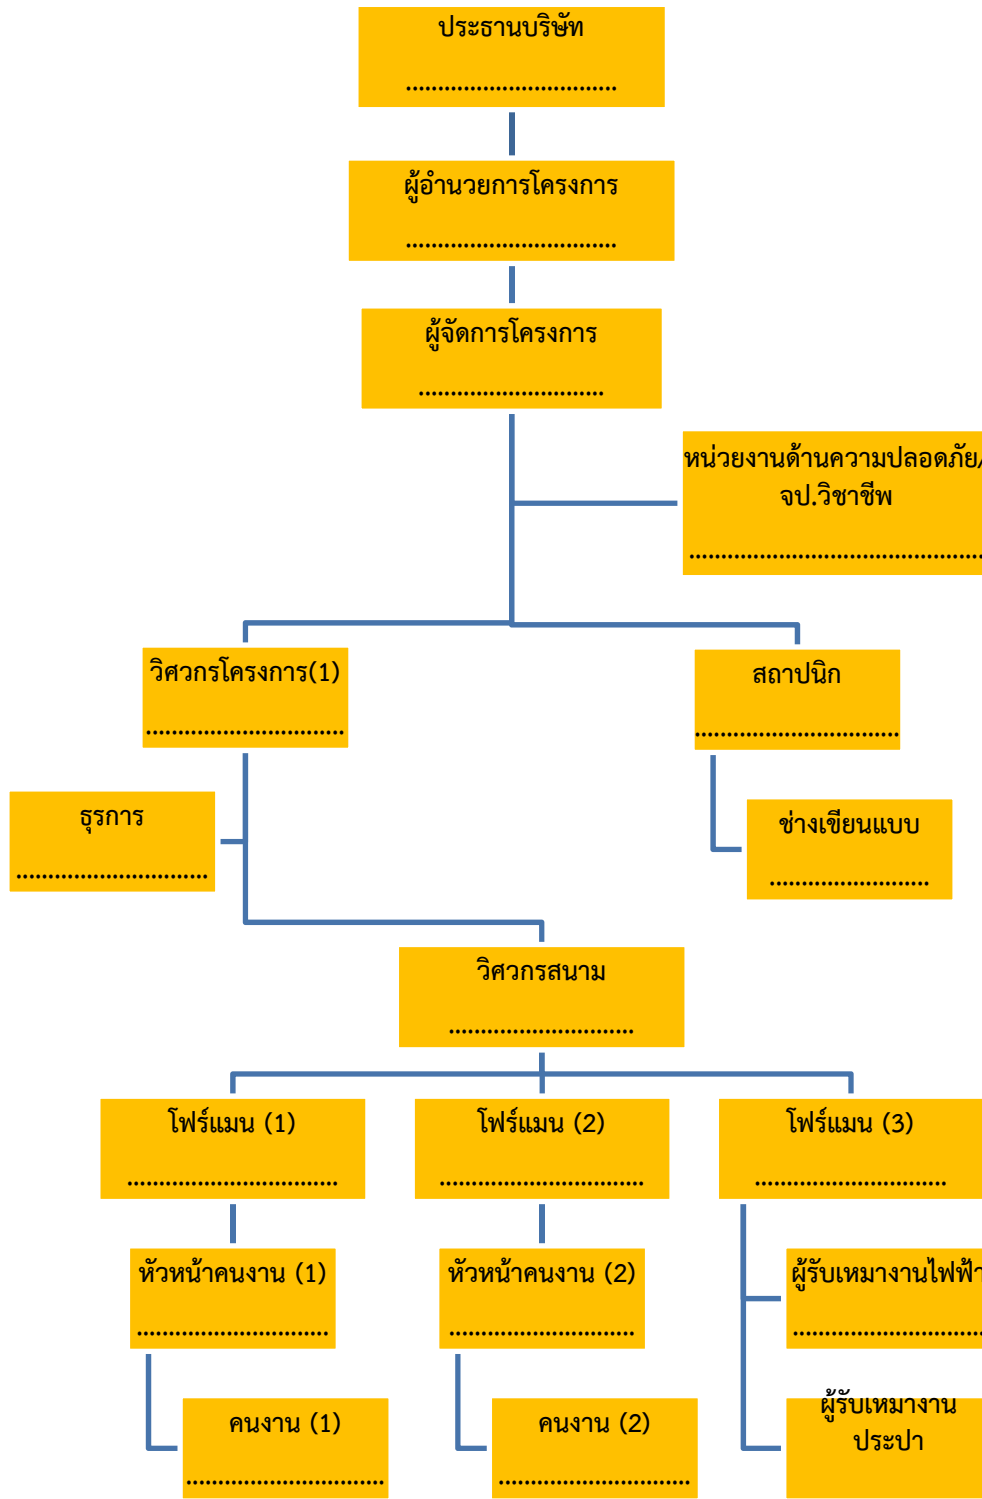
ประธานบริษัท
………………………………

ผู้อำนวยการโครงการ
………………………………

ผู้จัดการโครงการ
……………………………

หน่วยงานด้านความปลอดภัย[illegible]
จป.วิชาชีพ
…………………………………………

วิศวกรโครงการ(1)
………………………………

สถาปนิก
………………………………

ธุรการ
………………………………

ช่างเขียนแบบ
…………………………

วิศวกรสนาม
……………………………

โฟร์แมน (1)
………………………………

โฟร์แมน (2)
………………………………

โฟร์แมน (3)
……………………………

หัวหน้าคนงาน (1)
………………………………

หัวหน้าคนงาน (2)
………………………………

ผู้รับเหมางานไฟฟ้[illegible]
………………………………

คนงาน (1)
………………………………

คนงาน (2)
………………………………

ผู้รับเหมางาน
ประปา